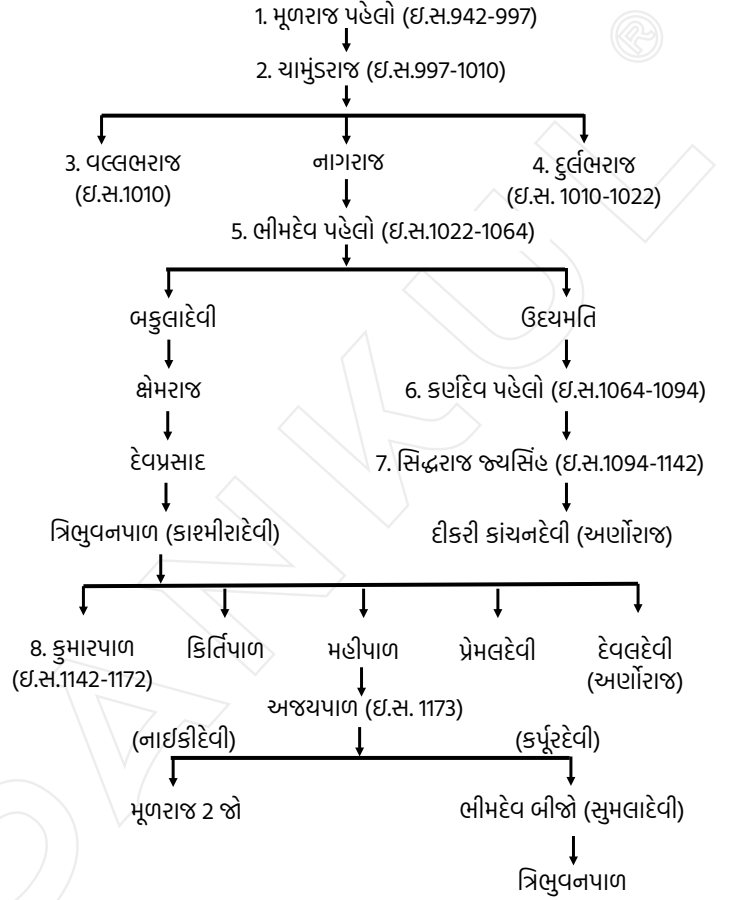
1. મૂળરાજ પહેલો (ઇ.સ.942-997)

2. ચામુંડરાજ (ઇ.સ.997-1010)

3. વલ્લભરાજ (ઇ.સ.1010)

નાગરાજ

4. દુર્લભરાજ (ઇ.સ. 1010-1022)

5. ભીમદેવ પહેલો (ઇ.સ.1022-1064)

બકુલાદેવી

ઉદયમતિ

ક્ષેમરાજ

6. કર્ણદેવ પહેલો (ઇ.સ.1064-1094)

દેવપ્રસાદ

7. સિદ્ધરાજ જયસિંહ (ઇ.સ.1094-1142)

ત્રિભુવનપાળ (કાશ્મીરાદેવી)

દીકરી કાંચનદેવી (અર્ણોરાજ)

8. કુમારપાળ (ઇ.સ.1142-1172)

કિર્તિપાળ

મહીપાળ

પ્રેમલદેવી

દેવલદેવી (અર્ણોરાજ)

અજયપાળ (ઇ.સ. 1173)

(નાઈકીદેવી)

(કર્પૂરદેવી)

મૂળરાજ 2 જો

ભીમદેવ બીજો (સુમલાદેવી)

ત્રિભુવનપાળ